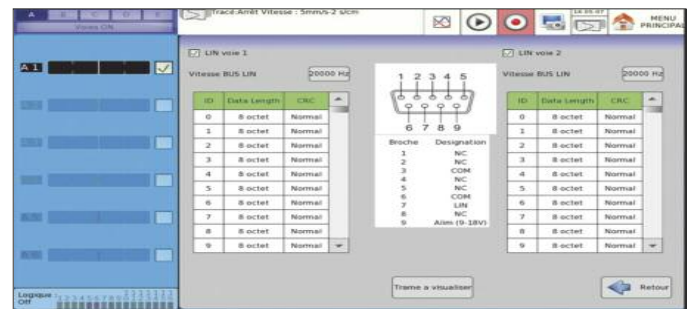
A B C D E
Voies ON

A 1

Logique Off

Tracé Arrêt Vitesse : 5mm/s-2 s/cm

MENU PRINCIPAL

LIN voie 1

Vitesse BUS LIN 20000 Hz

| ID | Data Length | CRC |
|---|---|---|
| 0 | 8 octet | Normal |
| 1 | 8 octet | Normal |
| 2 | 8 octet | Normal |
| 3 | 8 octet | Normal |
| 4 | 8 octet | Normal |
| 5 | 8 octet | Normal |
| 6 | 8 octet | Normal |
| 7 | 8 octet | Normal |
| 8 | 8 octet | Normal |
| 9 | 8 octet | Normal |

1 2 3 4 5
6 7 8 9

| Broche | Designation |
|---|---|
| 1 | NC |
| 2 | NC |
| 3 | COM |
| 4 | NC |
| 5 | NC |
| 6 | COM |
| 7 | LIN |
| 8 | NC |
| 9 | Alim (9-18V) |

LIN voie 2

Vitesse BUS LIN 20000 Hz

| ID | Data Length | CRC |
|---|---|---|
| 0 | 8 octet | Normal |
| 1 | 8 octet | Normal |
| 2 | 8 octet | Normal |
| 3 | 8 octet | Normal |
| 4 | 8 octet | Normal |
| 5 | 8 octet | Normal |
| 6 | 8 octet | Normal |
| 7 | 8 octet | Normal |
| 8 | 8 octet | Normal |
| 9 | 8 octet | Normal |

Trame a visualiser

Retour